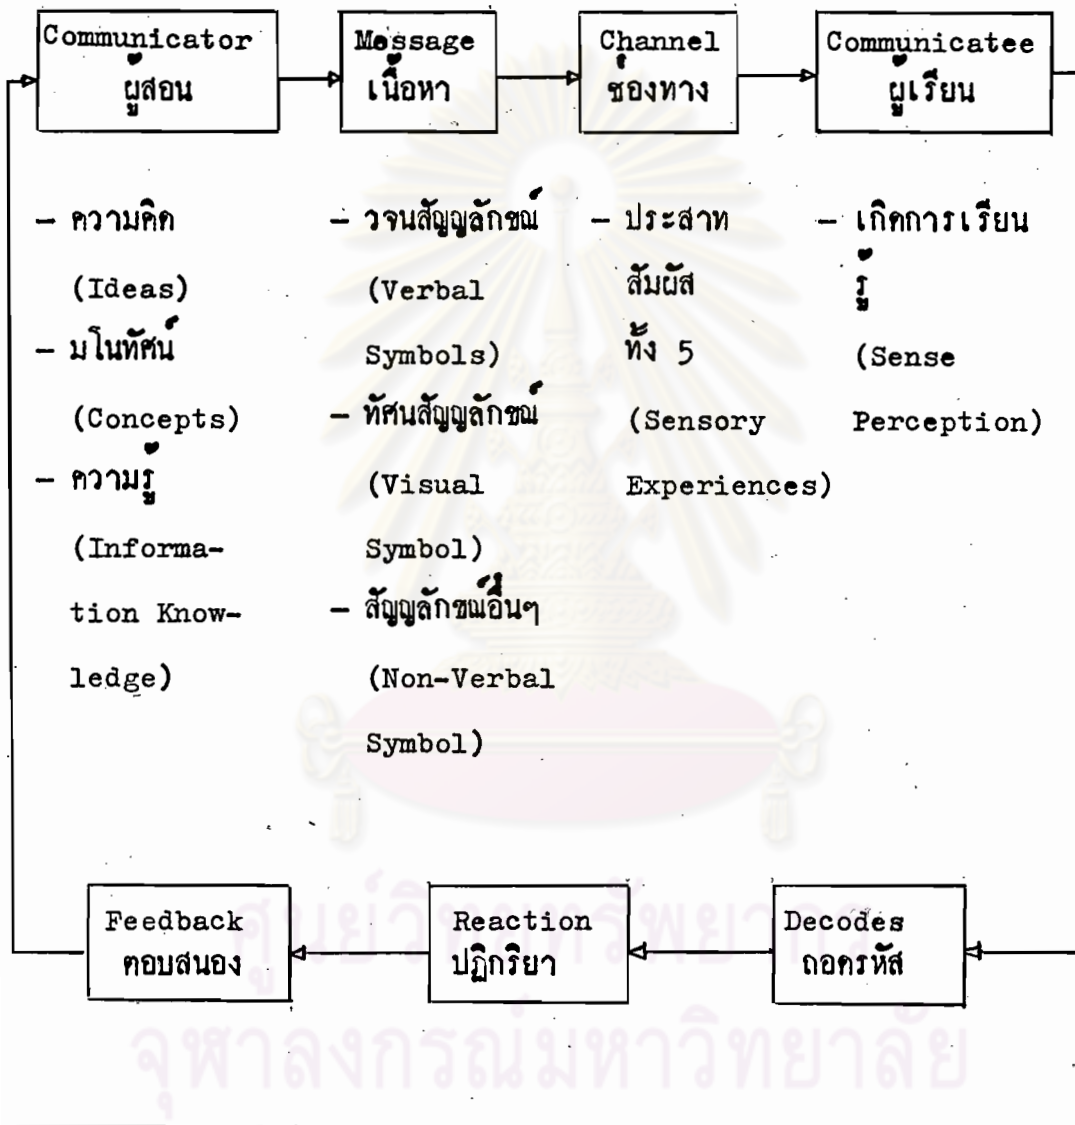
Communicator
ผู้สอน

Message
เนื้อหา

Channel
ช่องทาง

Communicatee
ผู้เรียน

- ความคิด (Ideas)
- มโนทัศน์ (Concepts)
- ความรู้ (Information Knowledge)

- วจนสัญญลักษณ์ (Verbal Symbols)
- ทัศนสัญญลักษณ์ (Visual Symbol)
- สัญญลักษณ์อื่นๆ (Non-Verbal Symbol)

- ประสาทสัมผัสทั้ง 5 (Sensory Experiences)

- เกิดการเรียนรู้ (Sense Perception)

Feedback
ตอบสนอง

Reaction
ปฏิกริยา

Decodes
ถอดรหัส

ศูนย์วิทยทรัพยากร
จุฬาลงกรณ์มหาวิทยาลัย